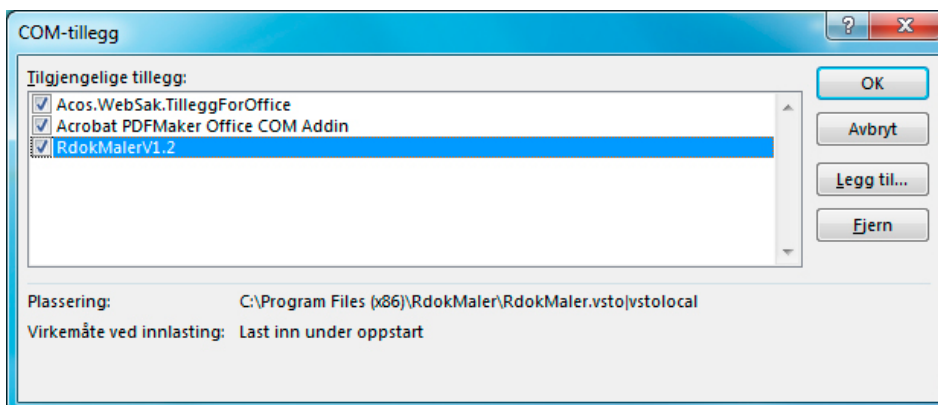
COM-tillegg

?

X

Tilgjengelige tillegg:

Acos.WebSak.TilleggForOffice
Acrobat PDFMaker Office COM Addin
RdokMalerV1.2

OK

Avbryt

Legg til...

Fjern

Plassering: C:\Program Files (x86)\RdokMaler\RdokMaler.vsto|vstolocal

Virkemåte ved innlasting: Last inn under oppstart